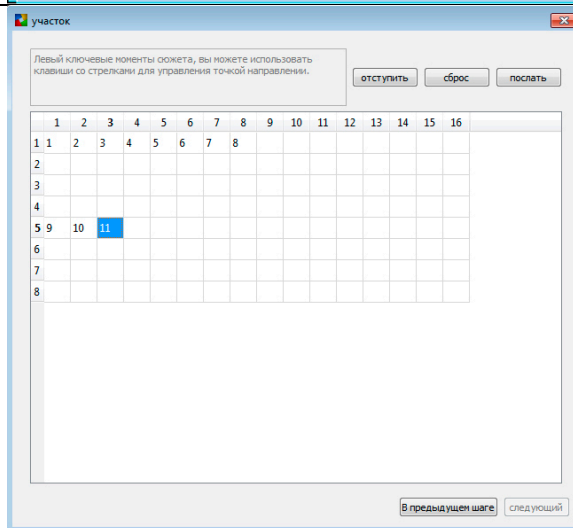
участок

Левый ключевые моменты сюжета, вы можете использовать клавиши со стрелками для управления точкой направлении.

отступить
сброс
послать

|   | 1 | 2 | 3 | 4 | 5 | 6 | 7 | 8 | 9 | 10 | 11 | 12 | 13 | 14 | 15 | 16 |
|---|---|---|---|---|---|---|---|---|---|---|---|---|---|---|---|---|
| 1 | 1 | 2 | 3 | 4 | 5 | 6 | 7 | 8 | | | | | | | | |
| 2 | | | | | | | | | | | | | | | | |
| 3 | | | | | | | | | | | | | | | | |
| 4 | | | | | | | | | | | | | | | | |
| 5 | 9 | 10 | 11 | | | | | | | | | | | | | |
| 6 | | | | | | | | | | | | | | | | |
| 7 | | | | | | | | | | | | | | | | |
| 8 | | | | | | | | | | | | | | | | |

В предыдущем шаге
следующий